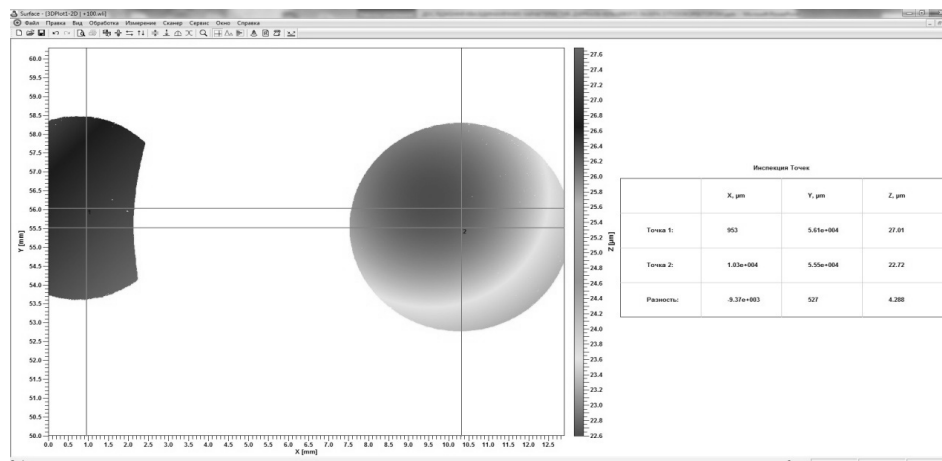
Surface - [3DPlot1-2D | +100.wl]
Файл Правка Вид Обработка Измерение Сканер Сервис Окно Справка

60.0
59.5
59.0
58.5
58.0
57.5
57.0
56.5
56.0
55.5
55.0
54.5
54.0
53.5
53.0
52.5
52.0
51.5
51.0
50.5
50.0
Y [mm]

0.0 0.5 1.0 1.5 2.0 2.5 3.0 3.5 4.0 4.5 5.0 5.5 6.0 6.5 7.0 7.5 8.0 8.5 9.0 9.5 10.0 10.5 11.0 11.5 12.0 12.5
X [mm]

1
2

27.6
27.4
27.2
27.0
26.8
26.6
26.4
26.2
26.0
25.8
25.6
25.4
25.2
25.0
24.8
24.6
24.4
24.2
24.0
23.8
23.6
23.4
23.2
23.0
22.8
22.6
Z [µm]

Инспекция Точек

| | X, µm | Y, µm | Z, µm |
|---|---|---|---|
| Точка 1: | 953 | 5.61e+004 | 27.01 |
| Точка 2: | 1.03e+004 | 5.55e+004 | 22.72 |
| Разность: | -9.37e+003 | 527 | 4.288 |